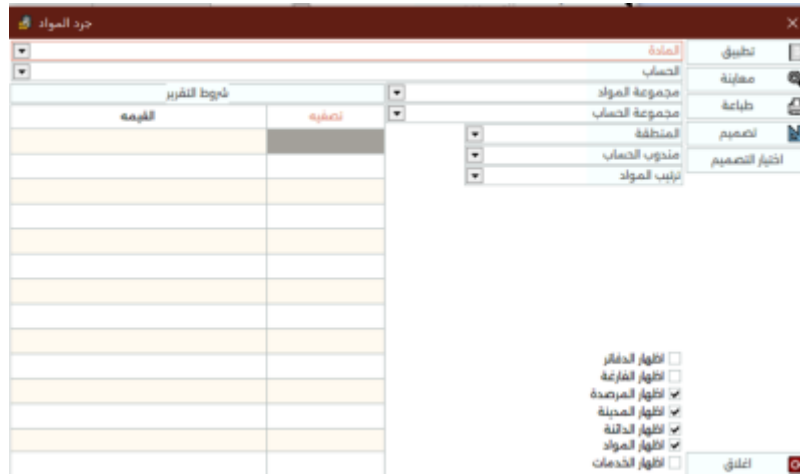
جرد المواد

تطبيق
معاينة
طباعة
تصميم
اختيار التصميم

المادة
الحساب
مجموعة المواد
مجموعة الحساب
المنطقة
مندوب الحساب
ترتيب المواد

شروط التقرير

| تصفيه | القيمه |
|---|---|
| | |
| | |
| | |
| | |
| | |
| | |
| | |
| | |
| | |
| | |
| | |
| | |
| | |

اظهار الدفاتر
اظهار الفارغة
اظهار المرصدة
اظهار المدينة
اظهار الدائنة
اظهار المواد
اظهار الخدمات

اغلاق